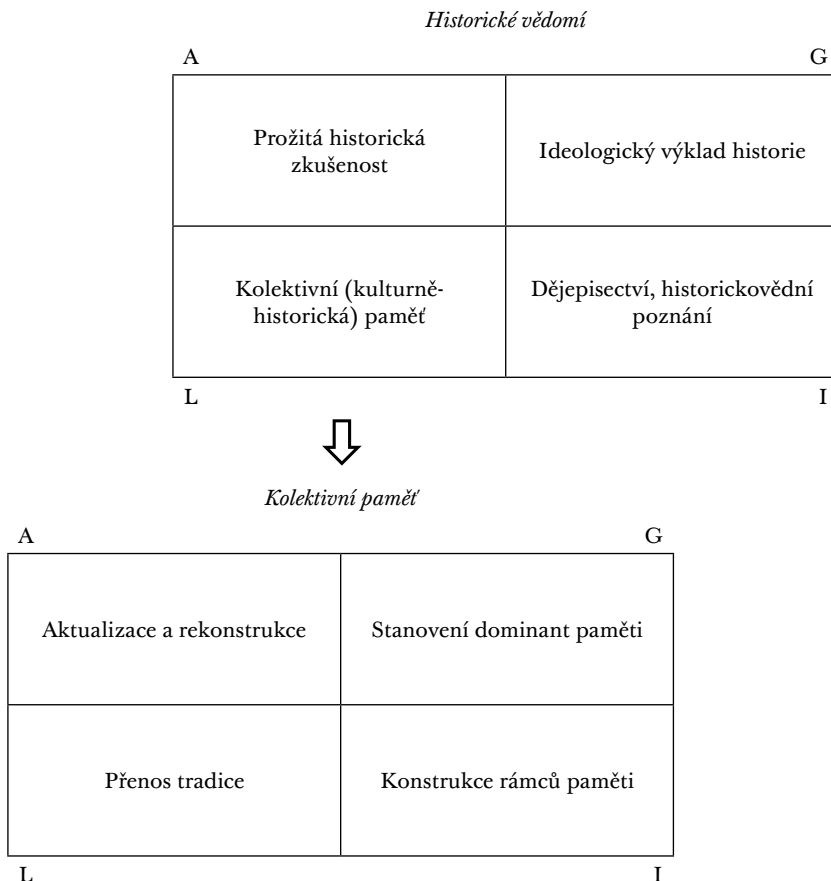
*Historické vědomí*

A G

| Prožitá historická zkušenost | Ideologický výklad historie |
|---|---|
| Kolektivní (kulturně-historická) paměť | Dějepisectví, historickovědní poznání |

L I

*Kolektivní paměť*

A G

| Aktualizace a rekonstrukce | Stanovení dominant paměti |
|---|---|
| Přenos tradice | Konstrukce rámců paměti |

L I